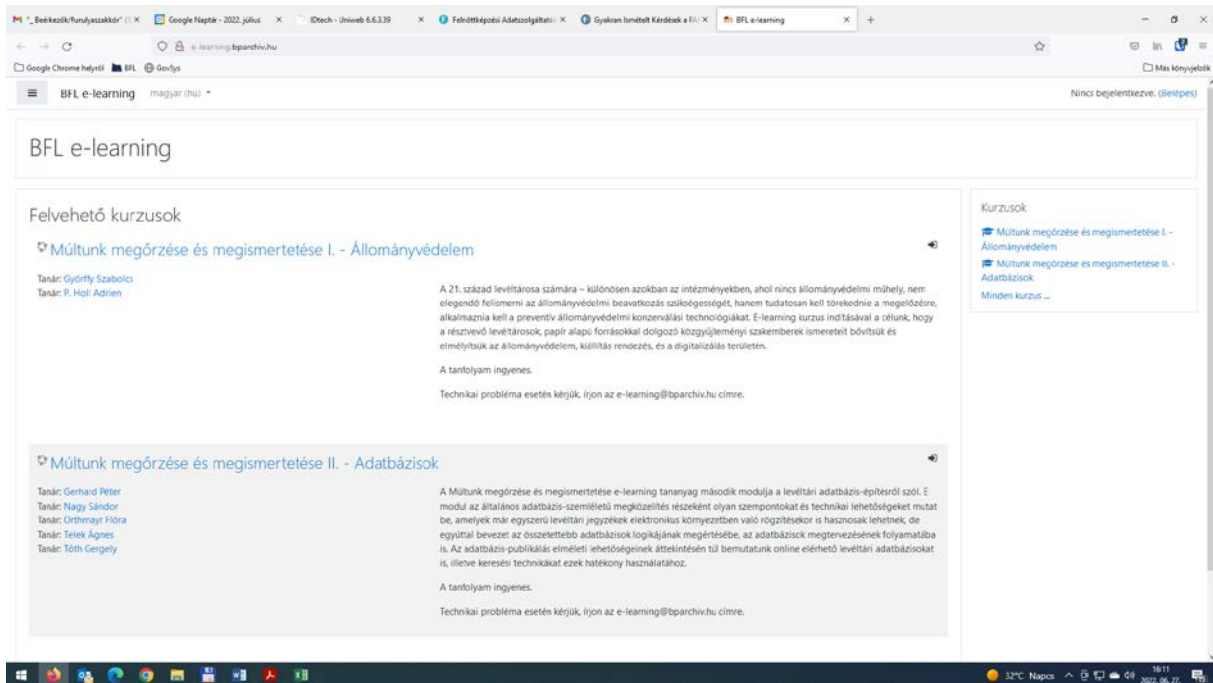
M "_Beérkezők/furulyaszakkör" (! × Google Naptár - 2022. július × IDtech - Uniweb 6.6.3.39 × Felnőttképzési Adatszolgáltatá × Gyakran Ismételt Kérdések a FA × BFL e-learning × +

e-learning.bparchiv.hu

Google Chrome helyről BFL Govsys

Más könyvjelzők

BFL e-learning magyar (hu)

Nincs bejelentkezve. (Belépés)

BFL e-learning

Felvehető kurzusok

Múltunk megőrzése és megismertetése I. - Állományvédelem

Tanár: Győrffy Szabolcs
Tanár: P. Holl Adrien

A 21. század levéltárosa számára – különösen azokban az intézményekben, ahol nincs állományvédelmi műhely, nem elegendő felismerni az állományvédelmi beavatkozás szükségességét, hanem tudatosan kell törekednie a megelőzésre, alkalmaznia kell a preventív állományvédelmi konzervalási technológiákat. E-learning kurzus indításával a célunk, hogy a résztvevő levéltárosok, papír alapú forrásokkal dolgozó közgyűjteményi szakemberek ismereteit bővítsük és elmélyítsük az állományvédelem, kiállítás rendezés, és a digitalizálás területén.

A tanfolyam ingyenes.

Technikai probléma esetén kérjük, írjon az e-learning@bparchiv.hu címre.

Múltunk megőrzése és megismertetése II. - Adatbázisok

Tanár: Gerhard Péter
Tanár: Nagy Sándor
Tanár: Orthmayr Flóra
Tanár: Telek Ágnes
Tanár: Tóth Gergely

A Múltunk megőrzése és megismertetése e-learning tananyag második modulja a levéltári adatbázis-építésről szól. E modul az általános adatbázis-szemléletű megközelítés részeként olyan szempontokat és technikai lehetőségeket mutat be, amelyek már egyszerű levéltári jegyzékek elektronikus környezetben való rögzítésekor is hasznosak lehetnek, de egyúttal bevezet az összetettebb adatbázisok logikájának megértésébe, az adatbázisok megtervezésének folyamatába is. Az adatbázis-publikálás elméleti lehetőségeinek áttekintésén túl bemutatunk online elérhető levéltári adatbázisokat is, illetve keresési technikákat ezek hatékony használatához.

A tanfolyam ingyenes.

Technikai probléma esetén kérjük, írjon az e-learning@bparchiv.hu címre.

Kurzusok

Múltunk megőrzése és megismertetése I. - Állományvédelem
Múltunk megőrzése és megismertetése II. - Adatbázisok
Minden kurzus ...

32°C Napos 16:11 2022. 06. 27.